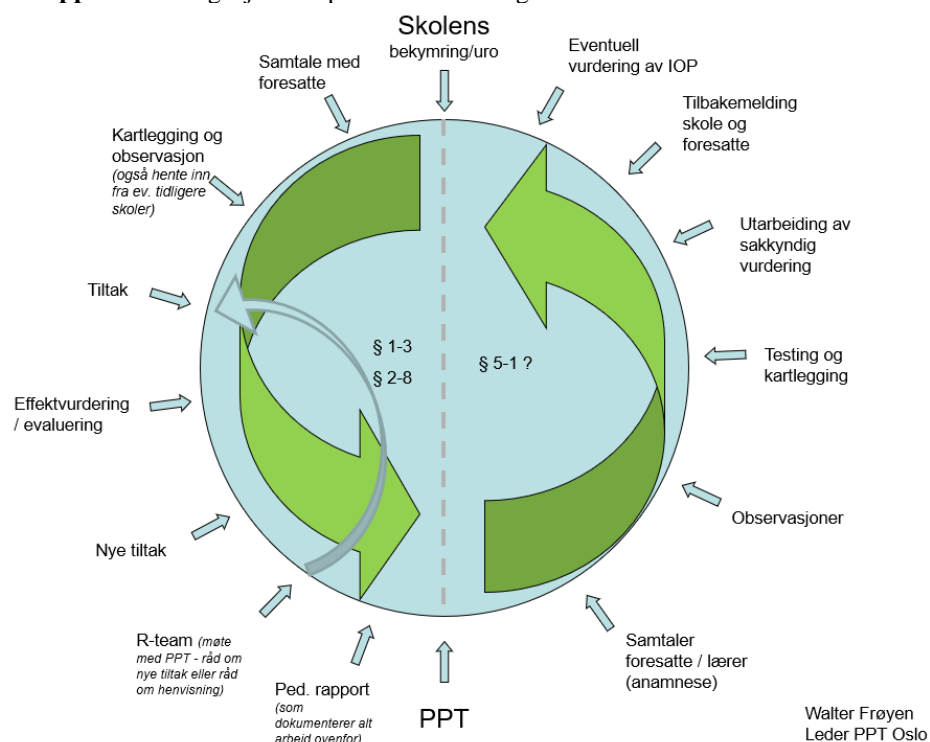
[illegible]

Skolens bekymring/uro

Eventuell vurdering av IOP

Samtale med foresatte

Tilbakemelding skole og foresatte

Kartlegging og observasjon (også hente inn fra ev. tidligere skoler)

Utarbeiding av sakkyndig vurdering

Tiltak

§ 1-3
§ 2-8

§ 5-1 ?

Testing og kartlegging

Effektvurdering / evaluering

Observasjoner

Nye tiltak

R-team (møte med PPT - råd om nye tiltak eller råd om henvisning)

Ped. rapport (som dokumenterer alt arbeid ovenfor)

PPT

Samtaler foresatte / lærer (anamnese)

Walter Frøyen
Leder PPT Oslo